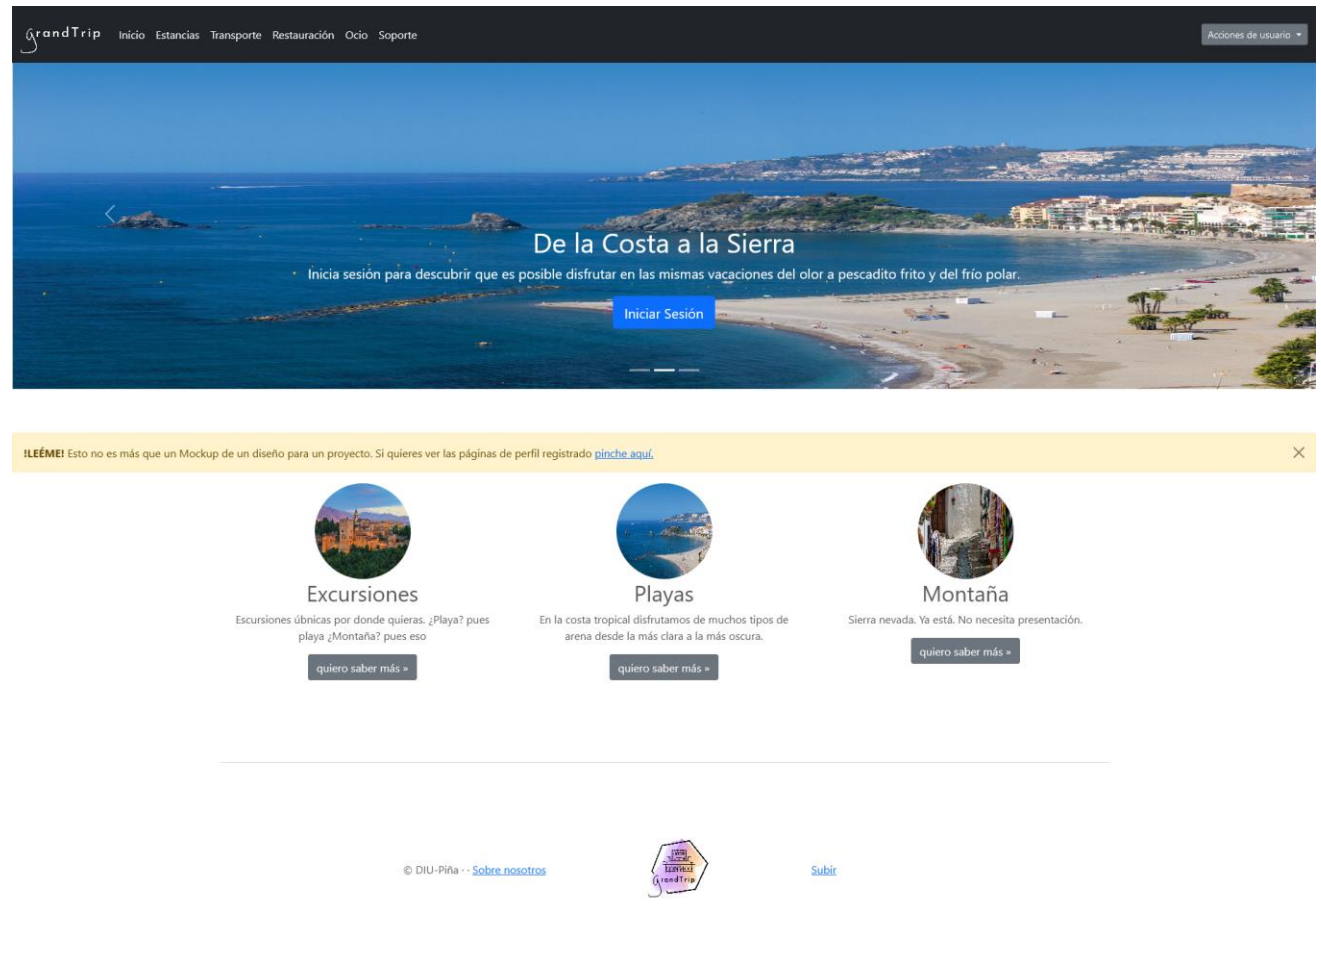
GrandTrip Inicio Estancias Transporte Restauración Ocio Soporte

Acciones de usuario

De la Costa a la Sierra

Inicia sesión para descubrir que es posible disfrutar en las mismas vacaciones del olor a pescadito frito y del frío polar.

Iniciar Sesión

!LEÉME! Esto no es más que un Mockup de un diseño para un proyecto. Si quieres ver las páginas de perfil registrado pinche aquí.

Excursiones

Escursiones úbnicas por donde quieras. ¿Playa? pues playa ¿Montaña? pues eso

quiero saber más »

Playas

En la costa tropical disfrutamos de muchos tipos de arena desde la más clara a la más oscura.

quiero saber más »

Montaña

Sierra nevada. Ya está. No necesita presentación.

quiero saber más »

© DIU-Piña · · Sobre nosotros

GrandTrip

Subir